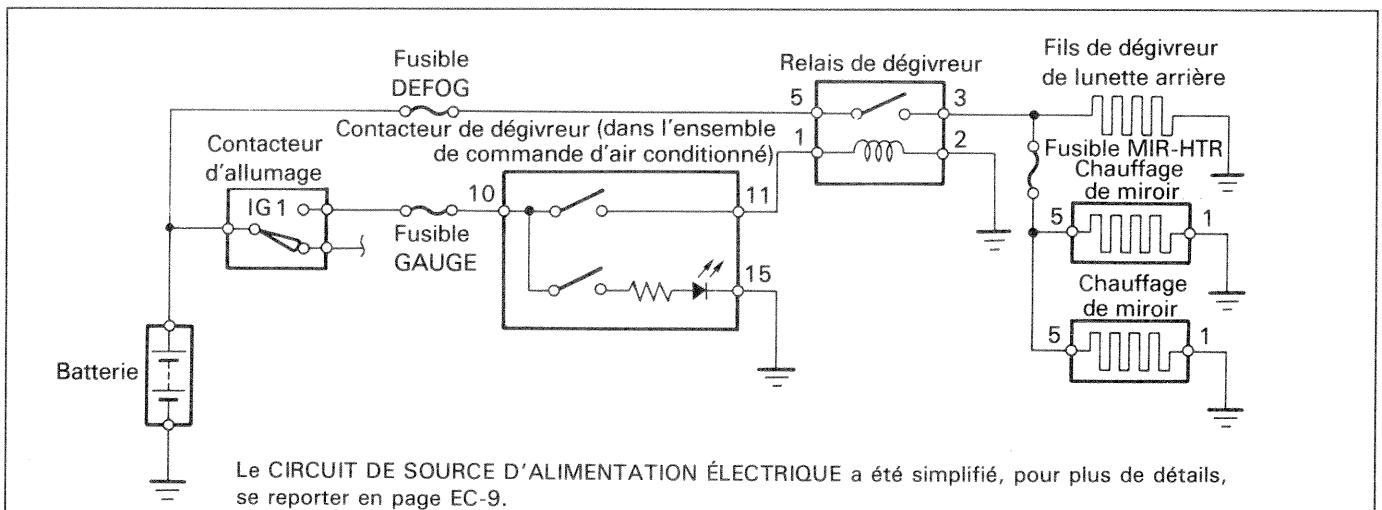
Fusible DEFOG

Relais de dégivreur

Fils de dégivreur de lunette arrière

Contacteur de dégivreur (dans l'ensemble de commande d'air conditionné)

5

3

1

2

Contacteur d'allumage

IG1

Fusible GAUGE

10

11

15

Fusible MIR-HTR

Chauffage de miroir

5

1

Chauffage de miroir

5

1

Batterie

Le CIRCUIT DE SOURCE D'ALIMENTATION ÉLECTRIQUE a été simplifié, pour plus de détails, se reporter en page EC-9.